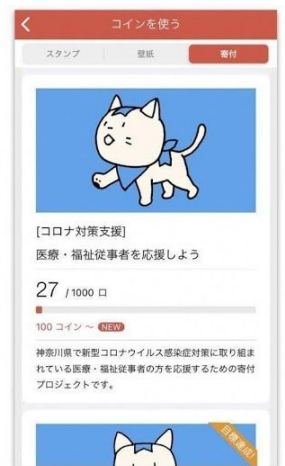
<
コインを使う

スタンプ
壁紙
寄付

[コロナ対策支援]
医療・福祉従事者を応援しよう

27 / 1000 口

100 コイン 〜 NEW

神奈川県で新型コロナウイルス感染症対策に取り組まれている医療・福祉従事者の方を応援するための寄付プロジェクトです。

目標達成